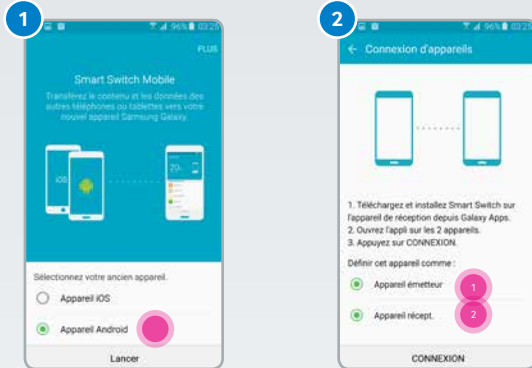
1

96% 03:25

PLUS

Smart Switch Mobile

Transférez le contenu et les données des autres téléphones ou tablettes vers votre nouvel appareil Samsung Galaxy.

iOS

20

Sélectionnez votre ancien appareil.

Appareil iOS

Appareil Android

Lancer

2

96% 03:25

← Connexion d'appareils

1. Téléchargez et installez Smart Switch sur l'appareil de réception depuis Galaxy Apps.
2. Ouvrez l'appli sur les 2 appareils.
3. Appuyez sur CONNEXION.

Définir cet appareil comme :

Appareil émetteur 1

Appareil récept. 2

CONNEXION